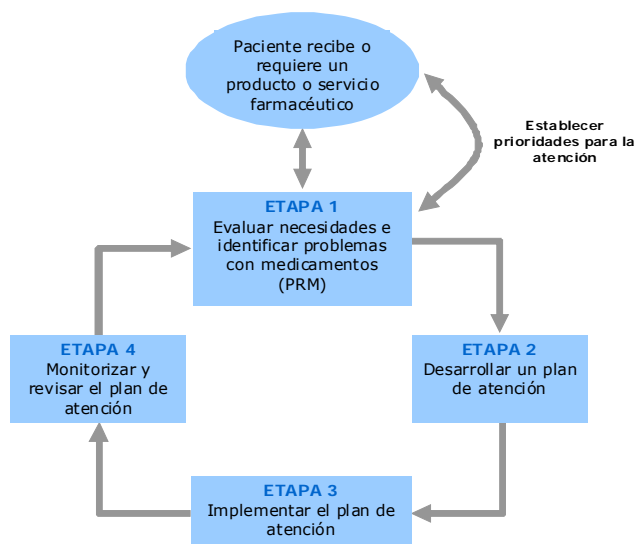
Paciente recibe o requiere un producto o servicio farmacéutico

Establecer prioridades para la atención

ETAPA 1
Evaluar necesidades e identificar problemas con medicamentos (PRM)

ETAPA 4
Monitorizar y revisar el plan de atención

ETAPA 2
Desarrollar un plan de atención

ETAPA 3
Implementar el plan de atención